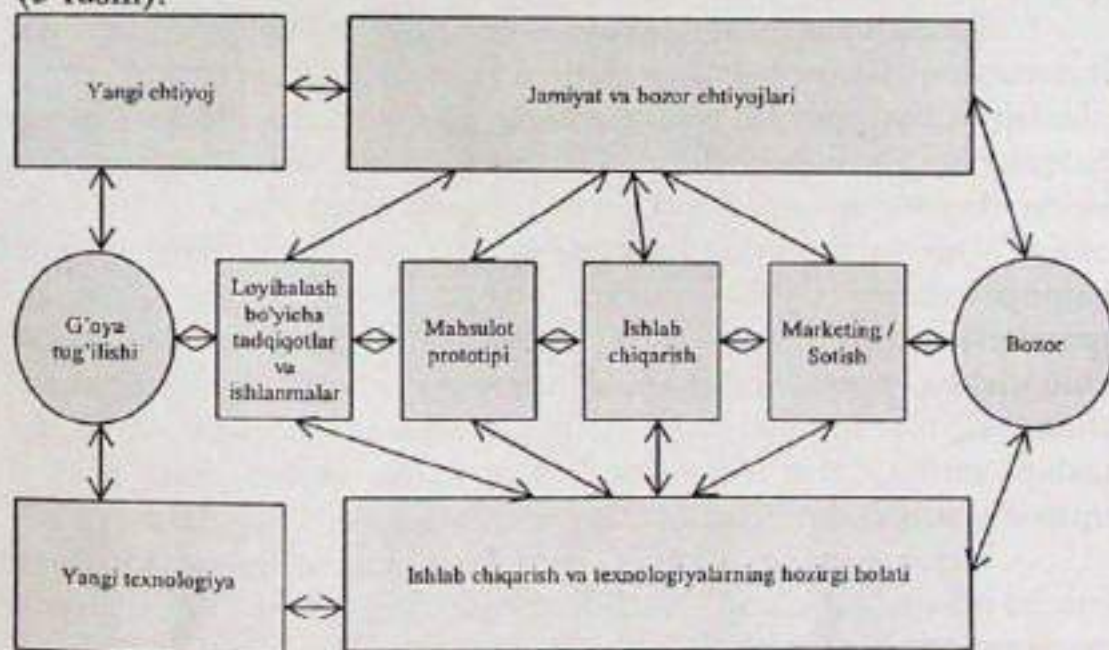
(5-rasm).

Yangi ehtiyoj

Jamiyat va bozor ehtiyojlari

G'oya tug'ilishi

Loyihalash bo'yicha tadqiqotlar va ishlanmalar

Mahsulot prototipi

Ishlab chiqarish

Marketing / Sotish

Bozor

Yangi texnologiya

Ishlab chiqarish va texnologiyalarning hozirgi holati